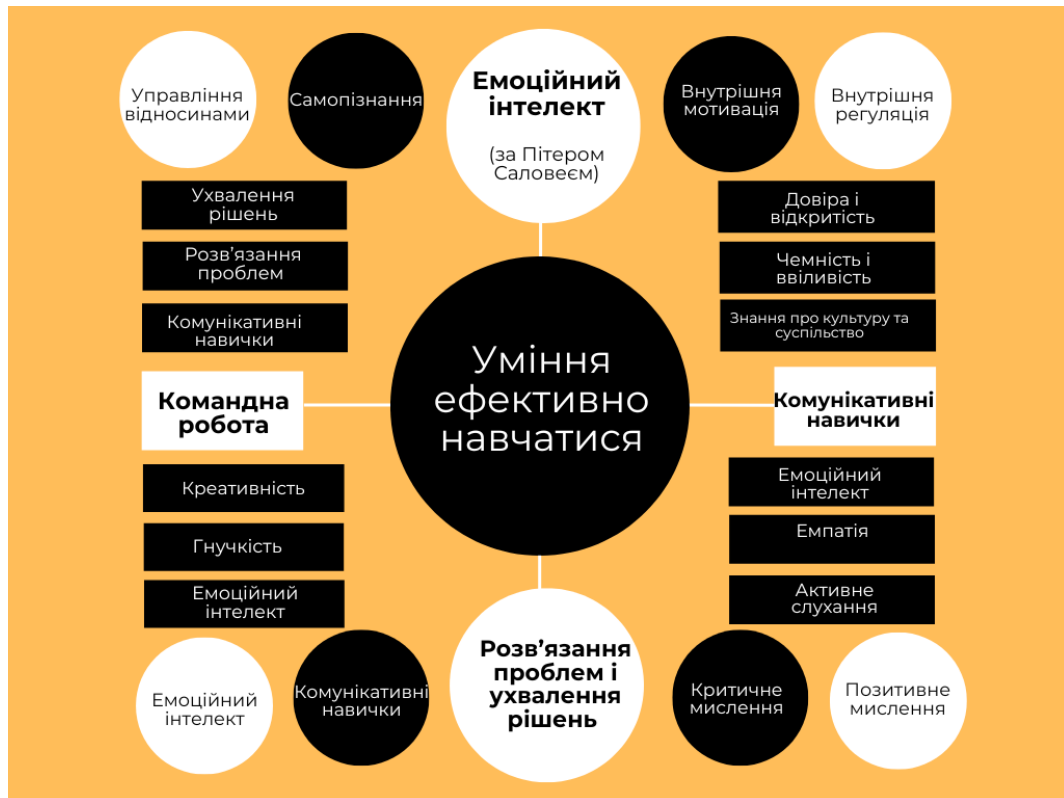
Управління відносинами

Самопізнання

Емоційний інтелект

(за Пітером Саловеєм)

Внутрішня мотивація

Внутрішня регуляція

Ухвалення рішень

Розв’язання проблем

Комунікативні навички

Командна робота

Креативність

Гнучкість

Емоційний інтелект

Уміння ефективно навчатися

Довіра і відкритість

Чемність і ввіливість

Знання про культуру та суспільство

Комунікативні навички

Емоційний інтелект

Емпатія

Активне слухання

Емоційний інтелект

Комунікативні навички

Розв’язання проблем і ухвалення рішень

Критичне мислення

Позитивне мислення